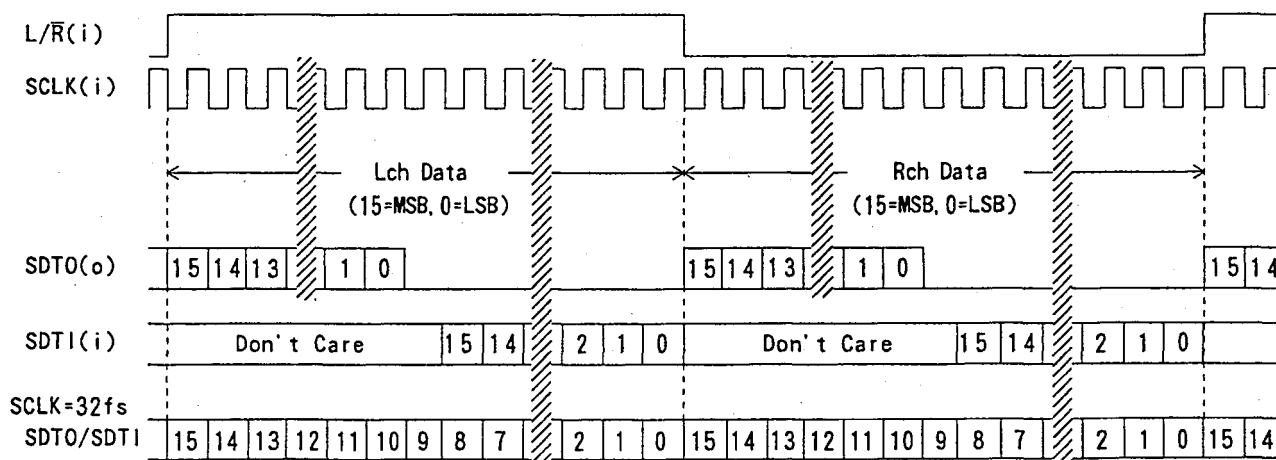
$L/\overline{R}(i)$

SCLK(i)

Lch Data
(15=MSB, 0=LSB)

Rch Data
(15=MSB, 0=LSB)

SDTO(o) 15 14 13 1 0 15 14 13 1 0 15 14

SDTI(i) Don't Care 15 14 2 1 0 Don't Care 15 14 2 1 0

SCLK=32fs
SDTO/SDTI 15 14 13 12 11 10 9 8 7 2 1 0 15 14 13 12 11 10 9 8 7 2 1 0 15 14